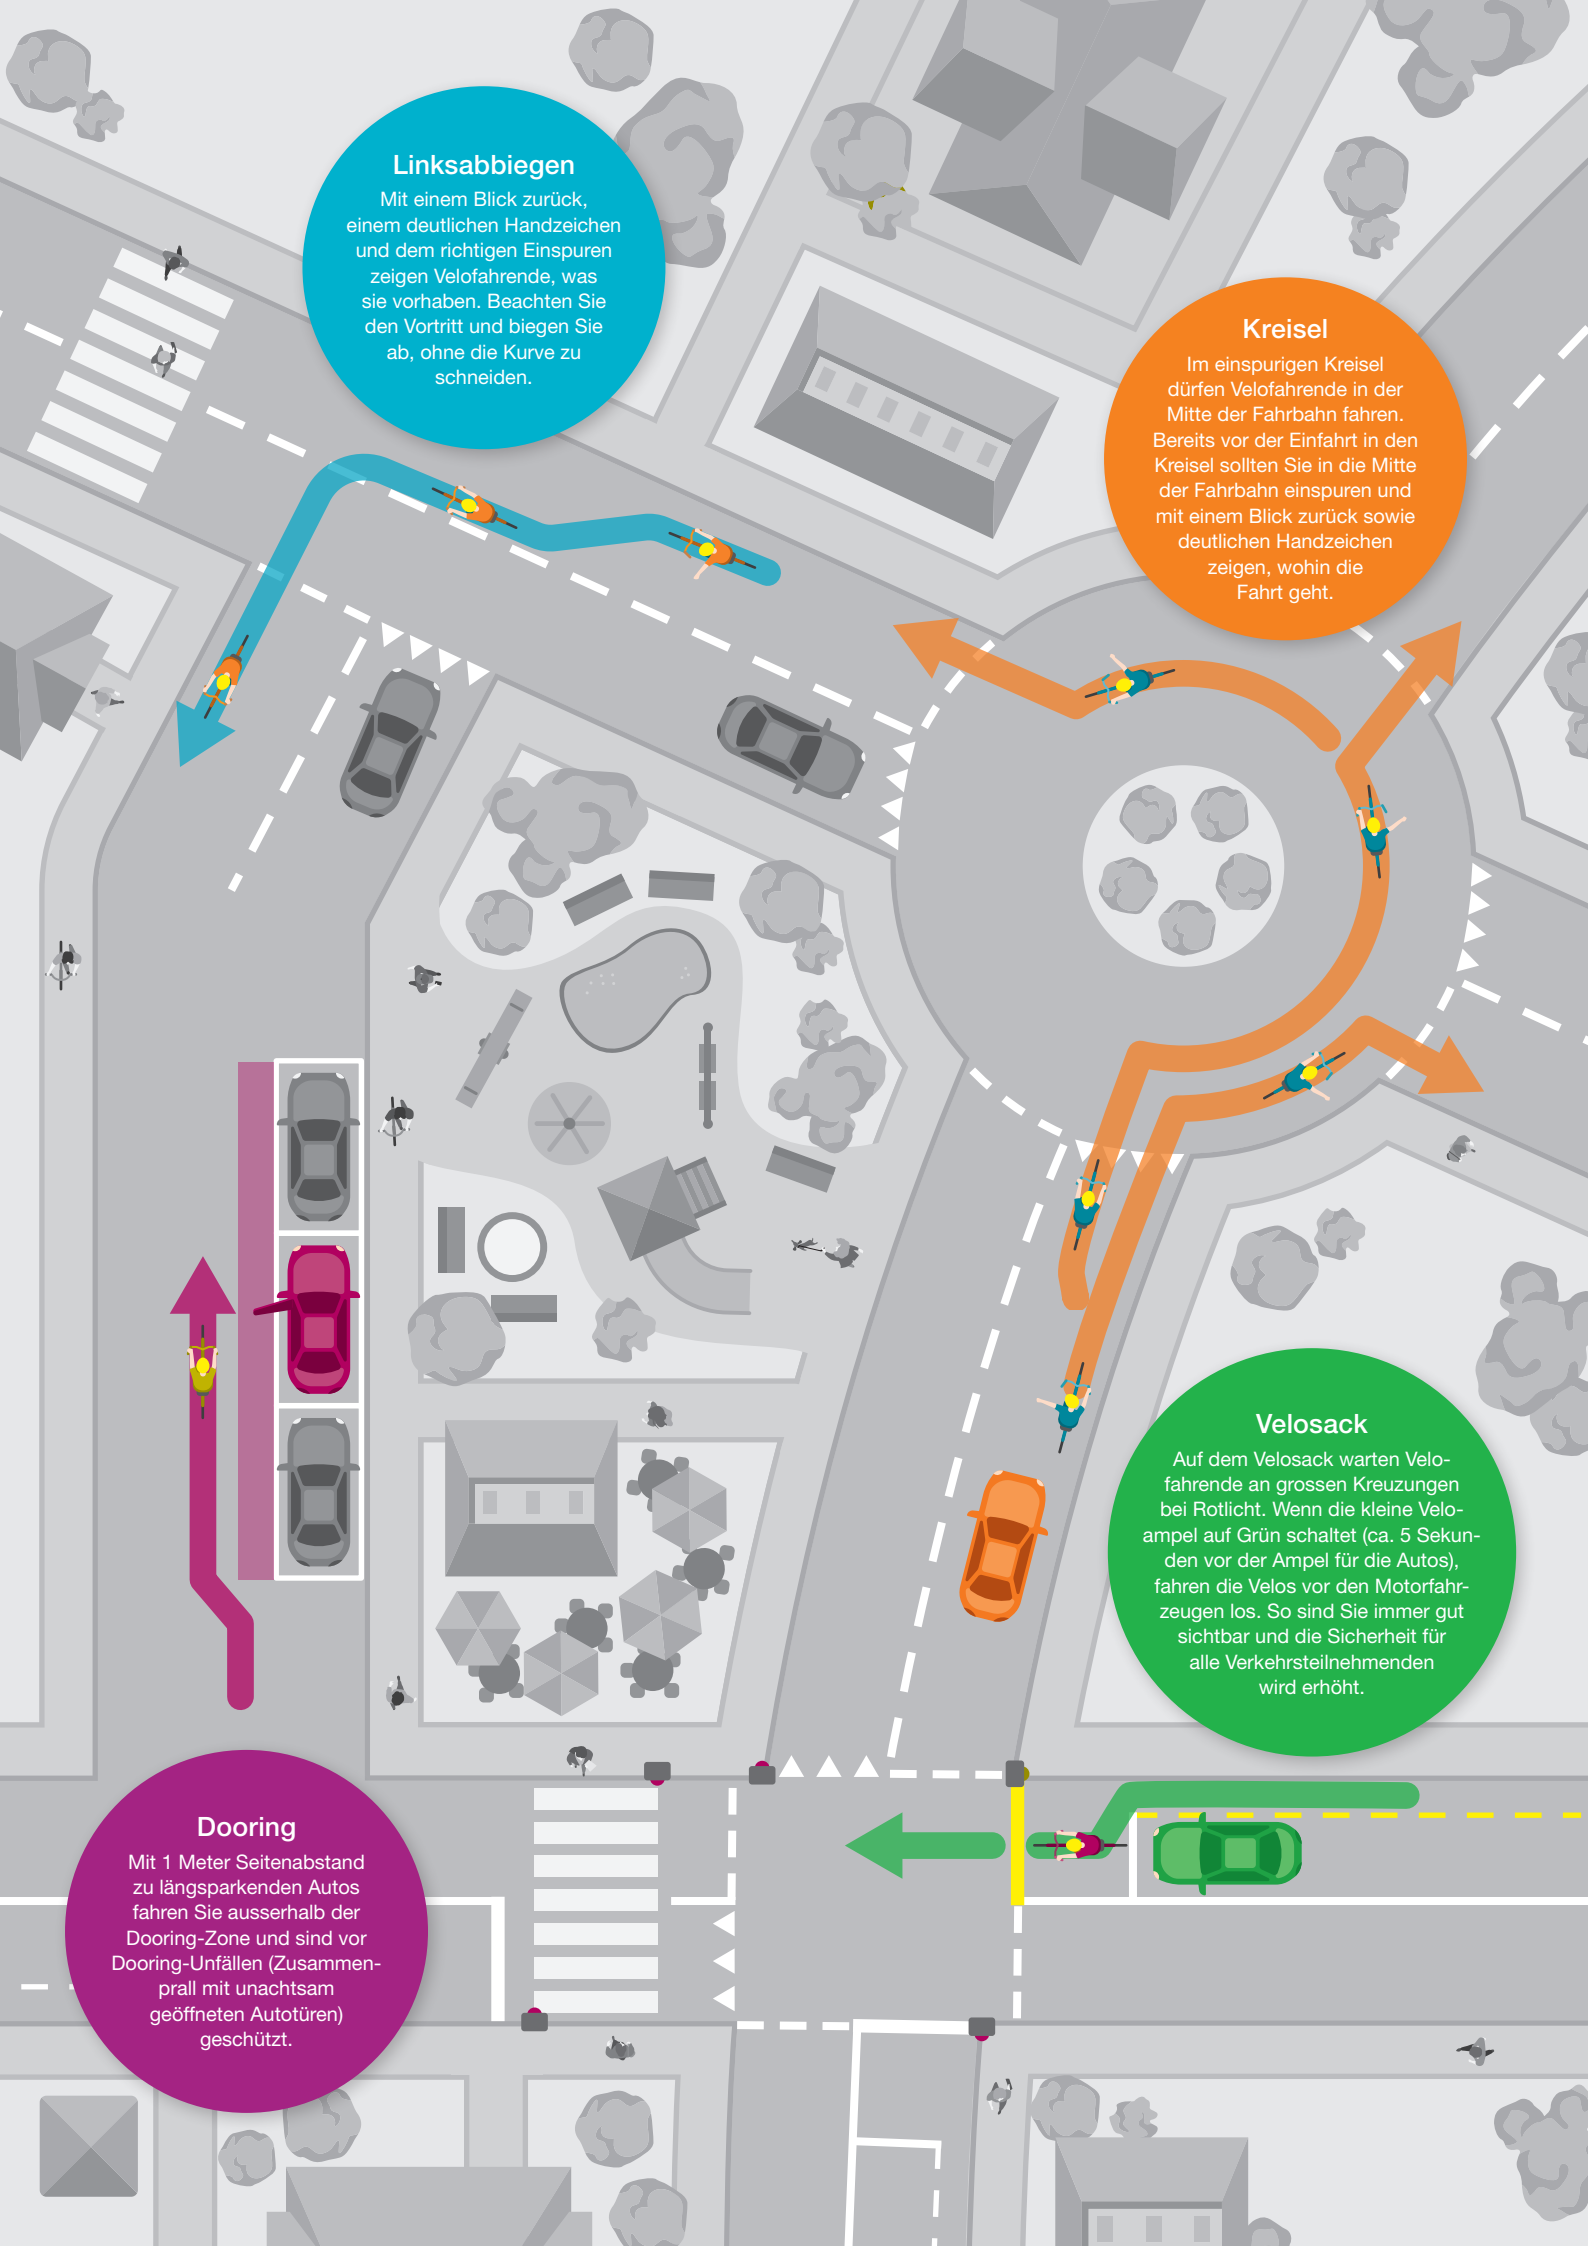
Linksabbiegen
Mit einem Blick zurück, einem deutlichen Handzeichen und dem richtigen Einspuren zeigen Velofahrende, was sie vorhaben. Beachten Sie den Vortritt und biegen Sie ab, ohne die Kurve zu schneiden.

Kreisel
Im einspurigen Kreisel dürfen Velofahrende in der Mitte der Fahrbahn fahren. Bereits vor der Einfahrt in den Kreisel sollten Sie in die Mitte der Fahrbahn einspuren und mit einem Blick zurück sowie deutlichen Handzeichen zeigen, wohin die Fahrt geht.

Velosack
Auf dem Velosack warten Velofahrende an grossen Kreuzungen bei Rotlicht. Wenn die kleine Veloampel auf Grün schaltet (ca. 5 Sekunden vor der Ampel für die Autos), fahren die Velos vor den Motorfahrzeugen los. So sind Sie immer gut sichtbar und die Sicherheit für alle Verkehrsteilnehmenden wird erhöht.

Dooring
Mit 1 Meter Seitenabstand zu längsparkenden Autos fahren Sie ausserhalb der Dooring-Zone und sind vor Dooring-Unfällen (Zusammenprall mit unachtsam geöffneten Autotüren) geschützt.